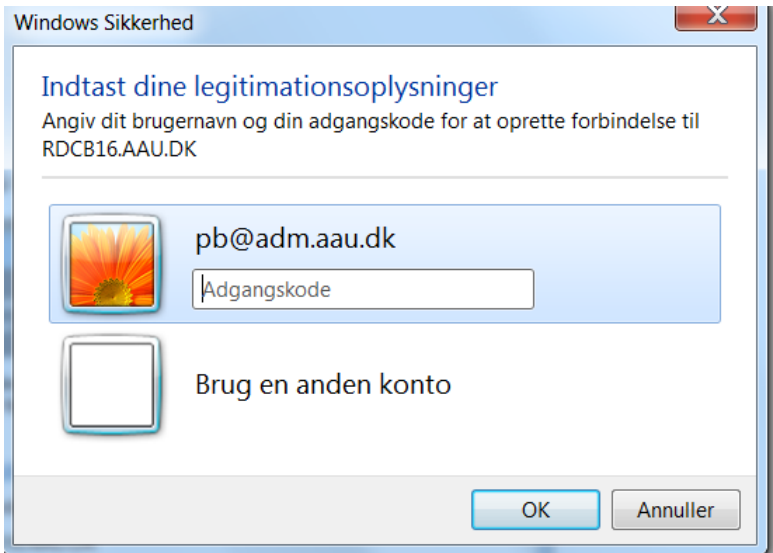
Windows Sikkerhed

Indtast dine legitimationsoplysninger

Angiv dit brugernavn og din adgangskode for at oprette forbindelse til RDCB16.AAU.DK

pb@adm.aau.dk

Adgangskode

Brug en anden konto

OK

Annuller